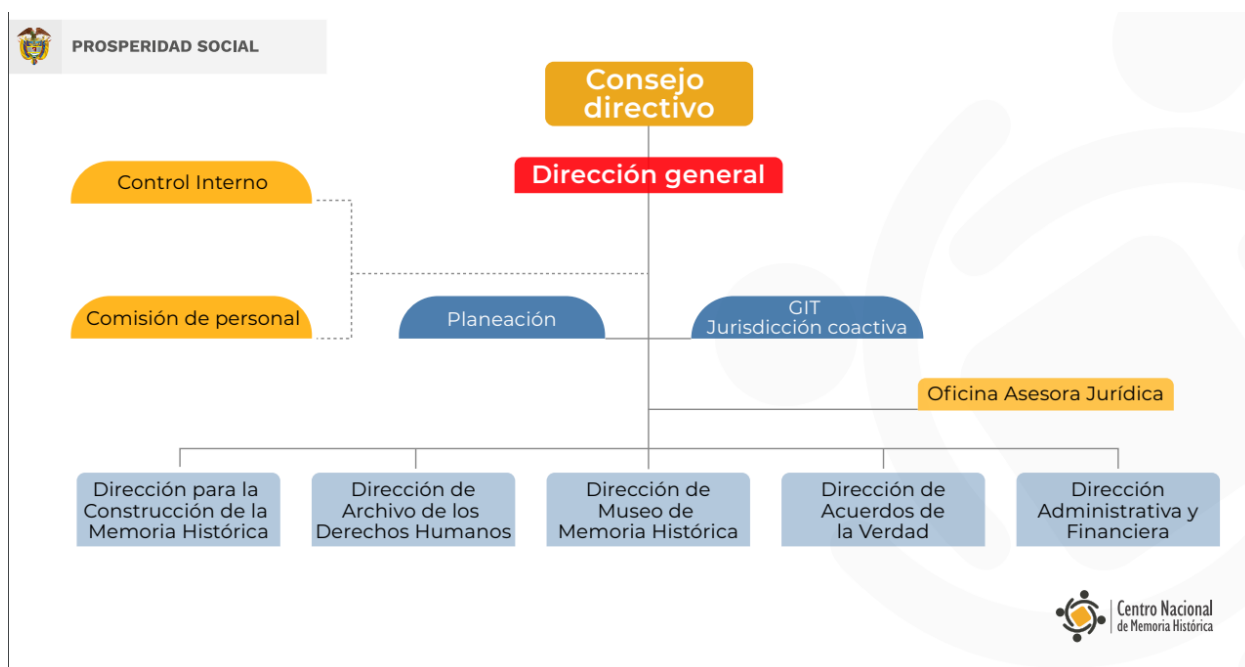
PROSPERIDAD SOCIAL

Consejo directivo

Dirección general

Control Interno

Comisión de personal

Planeación

GIT
Jurisdicción coactiva

Oficina Asesora Jurídica

Dirección para la Construcción de la Memoria Histórica

Dirección de Archivo de los Derechos Humanos

Dirección de Museo de Memoria Histórica

Dirección de Acuerdos de la Verdad

Dirección Administrativa y Financiera

Centro Nacional de Memoria Histórica